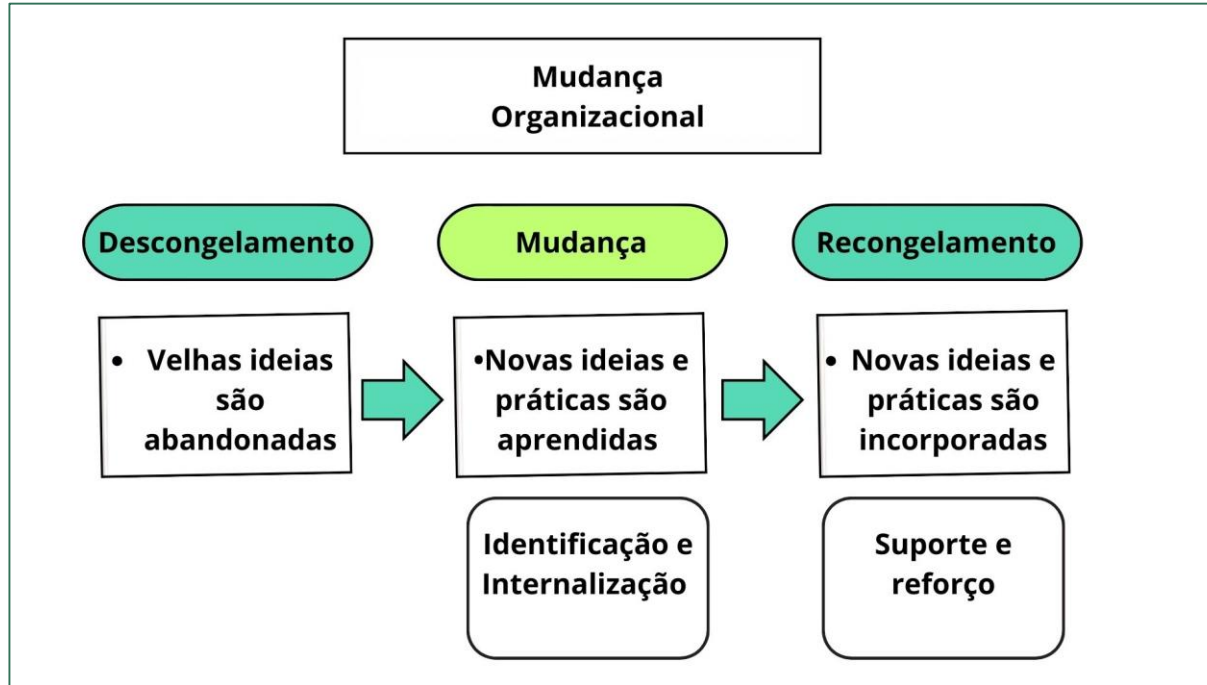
Mudança Organizacional

Descongelamento

Mudança

Recongelamento

• Velhas ideias são abandonadas

•Novas ideias e práticas são aprendidas

• Novas ideias e práticas são incorporadas

Identificação e Internalização

Suporte e reforço